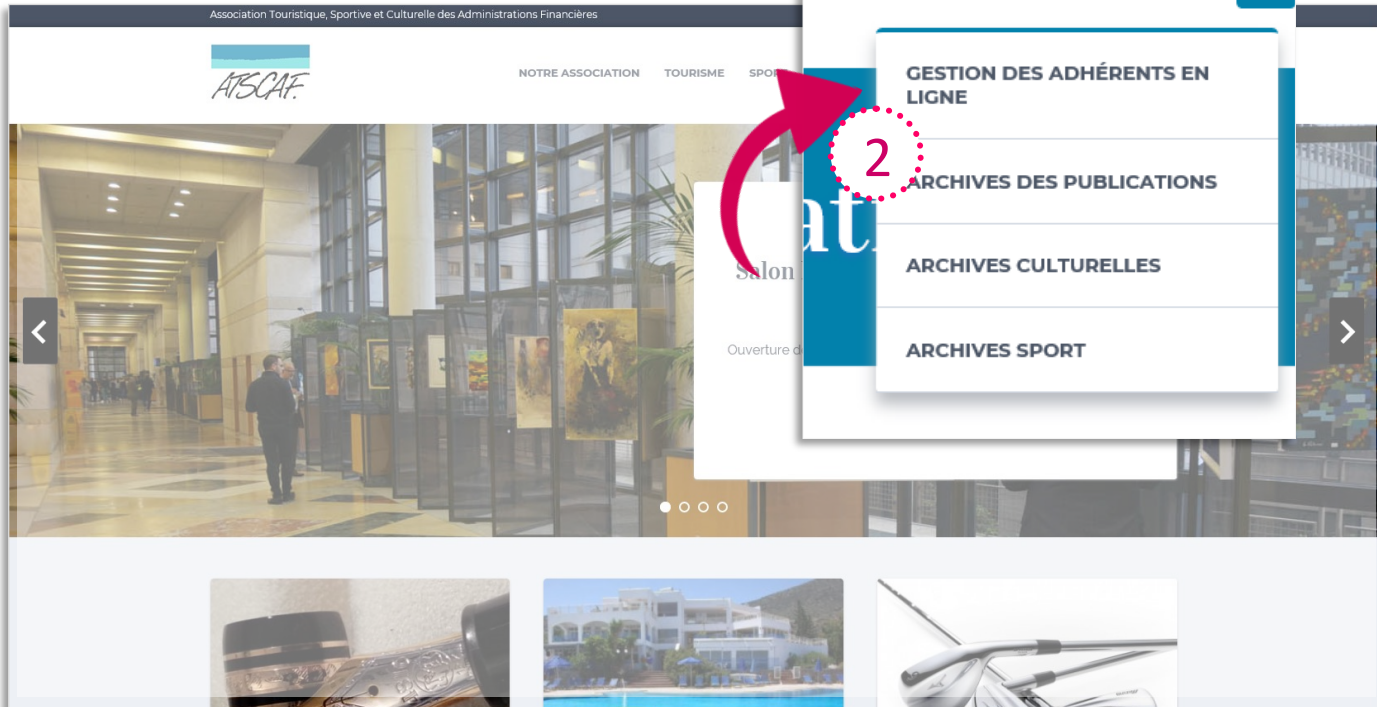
Association Touristique, Sportive et Culturelle des Administrations Financières

ATSCAF

NOTRE ASSOCIATION TOURISME SPO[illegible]

GESTION DES ADHÉRENTS EN LIGNE

2

ARCHIVES DES PUBLICATIONS

ARCHIVES CULTURELLES

ARCHIVES SPORT

ati

Salon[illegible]

Ouverture d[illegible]